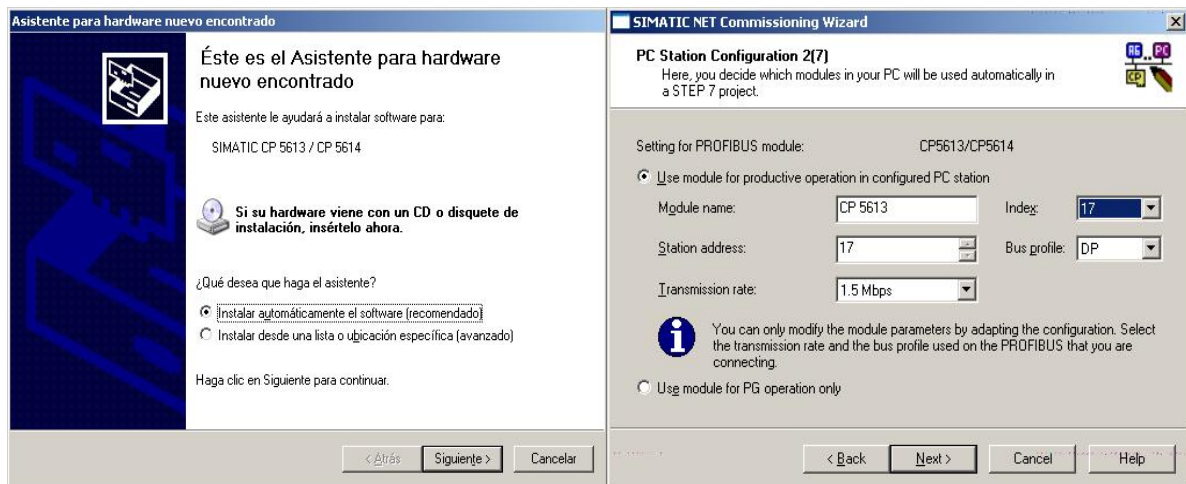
Asistente para hardware nuevo encontrado

Éste es el Asistente para hardware nuevo encontrado

Este asistente le ayudará a instalar software para:

SIMATIC CP 5613 / CP 5614

Si su hardware viene con un CD o disquete de instalación, insértelo ahora.

¿Qué desea que haga el asistente?

Instalar automáticamente el software (recomendado)

Instalar desde una lista o ubicación específica (avanzado)

Haga clic en Siguiente para continuar.

< Atrás | Siguiente > | Cancelar

SIMATIC NET Commissioning Wizard

PC Station Configuration 2(7)
Here, you decide which modules in your PC will be used automatically in a STEP 7 project.

Setting for PROFIBUS module: CP5613/CP5614

Use module for productive operation in configured PC station

Module name: CP 5613

Index: 17

Station address: 17

Bus profile: DP

Transmission rate: 1.5 Mbps

You can only modify the module parameters by adapting the configuration. Select the transmission rate and the bus profile used on the PROFIBUS that you are connecting.

Use module for PG operation only

< Back | Next > | Cancel | Help